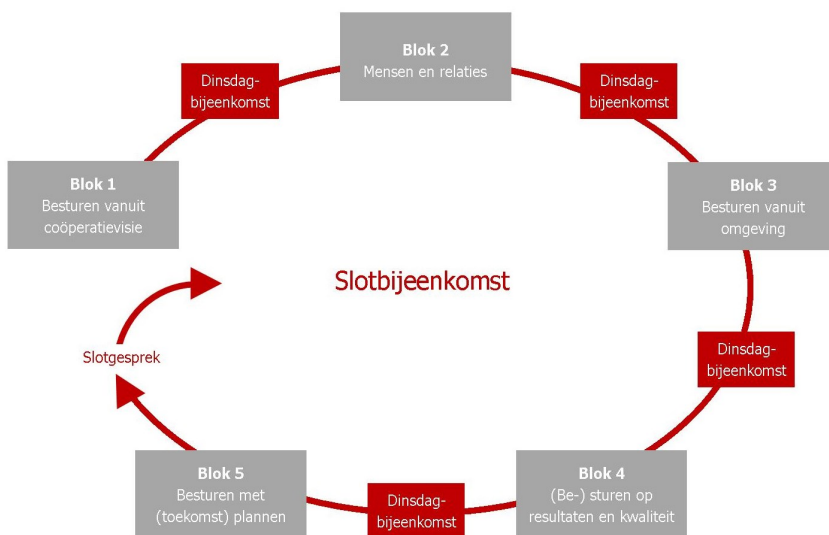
Blok 2
Mensen en relaties

Dinsdag-bijeenkomst

Dinsdag-bijeenkomst

Blok 1
Besturen vanuit coöperatievisie

Blok 3
Besturen vanuit omgeving

Slotbijeenkomst

Slotgesprek

Dinsdag-bijeenkomst

Blok 5
Besturen met (toekomst) plannen

Dinsdag-bijeenkomst

Blok 4
(Be-) sturen op resultaten en kwaliteit